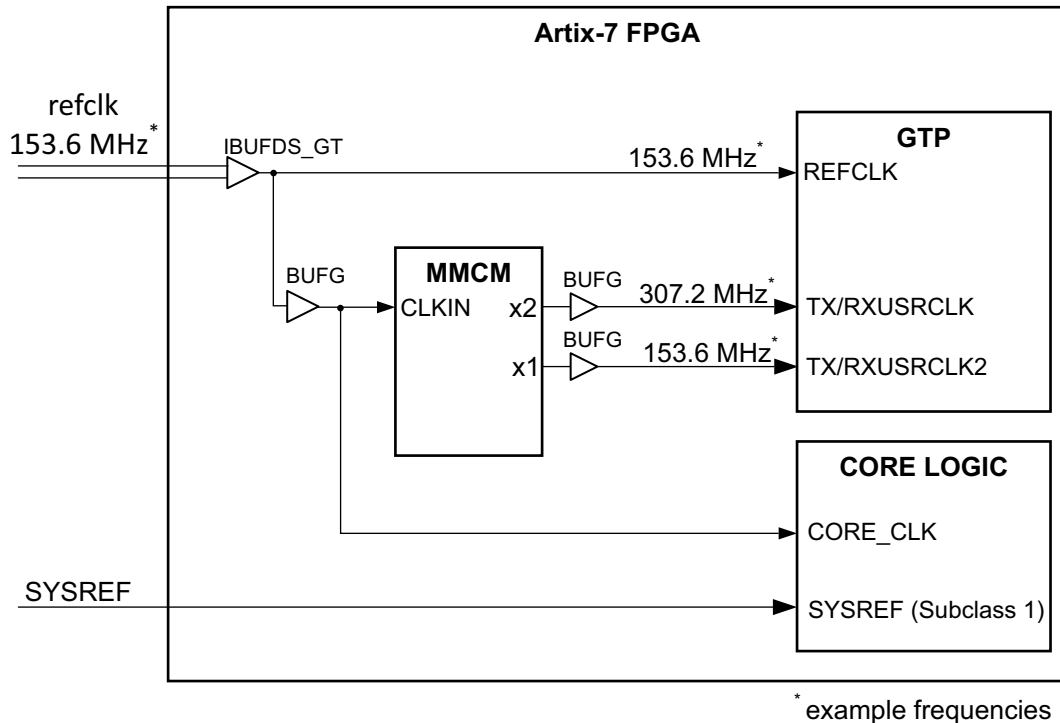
Artix-7 FPGA

refclk
153.6 MHz*

IBUFDS_GT

153.6 MHz*

GTP

REFCLK

BUFG

MMCM

CLKIN

x2

BUFG

307.2 MHz*

TX/RXUSRCLK

BUFG

153.6 MHz*

x1

TX/RXUSRCLK2

CORE LOGIC

CORE_CLK

SYSREF

SYSREF (Subclass 1)

* example frequencies